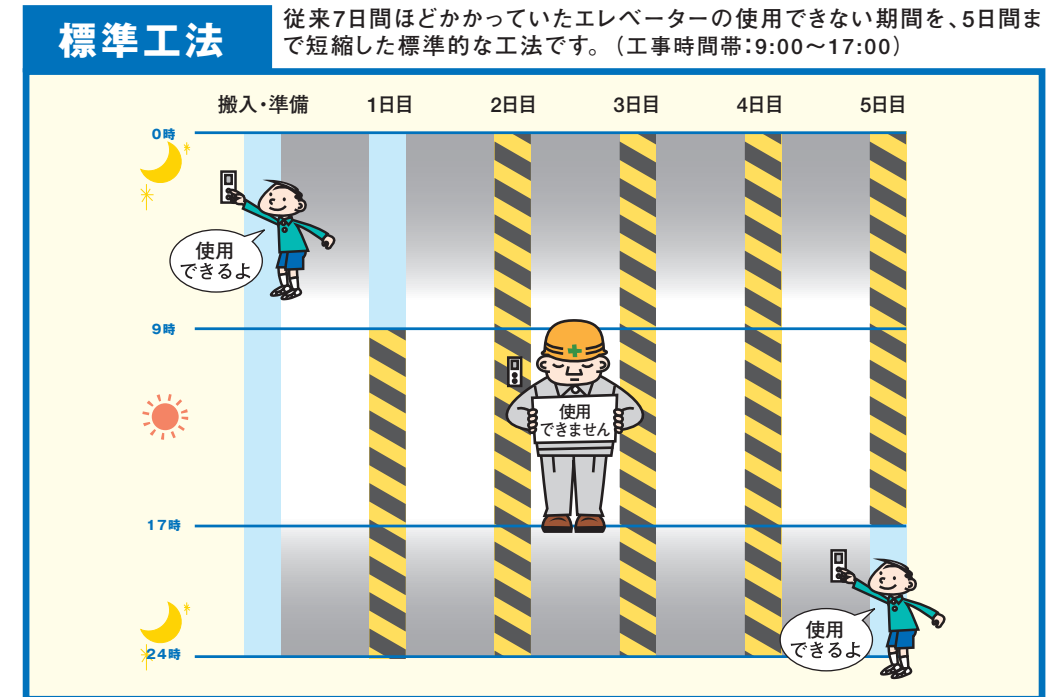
標準工法

従来7日間ほどかかっていたエレベーターの使用できない期間を、5日間まで短縮した標準的な工法です。（工事時間帯：9:00～17:00）

搬入・準備　1日目　2日目　3日目　4日目　5日目

0時

9時

17時

24時

使用できるよ

使用できません

使用できるよ